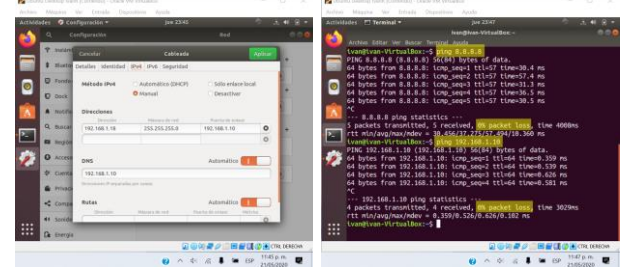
Actividades Configuración jue 23:45
Cancelar Cableada Aplicar
Detalles Identidad IPv4 IPv6 Seguridad
Método IPv4 Automático (DHCP) Sólo enlace local
Manual Desactivar
Direcciones
Dirección Máscara de red Puerta de enlace
192.168.1.10 255.255.255.0 192.168.1.10
DNS Automático
192.168.1.10
Rutas Automático
Red
Energía

Actividades Terminal jue 23:47
ivan@ivan-VirtualBox: ~
Archivo Editar Ver Buscar Terminal Ayuda
ivan@ivan-VirtualBox:~$ ping 8.8.8.8
PING 8.8.8.8 (8.8.8.8) 56(84) bytes of data.
64 bytes from 8.8.8.8: icmp_seq=1 ttl=57 time=30.4 ms
64 bytes from 8.8.8.8: icmp_seq=2 ttl=57 time=57.4 ms
64 bytes from 8.8.8.8: icmp_seq=3 ttl=57 time=31.3 ms
64 bytes from 8.8.8.8: icmp_seq=4 ttl=57 time=36.5 ms
64 bytes from 8.8.8.8: icmp_seq=5 ttl=57 time=30.5 ms
^C
--- 8.8.8.8 ping statistics ---
5 packets transmitted, 5 received, 0% packet loss, time 4008ms
rtt min/avg/max/mdev = 30.456/37.275/57.494/10.360 ms
ivan@ivan-VirtualBox:~$ ping 192.168.1.10
PING 192.168.1.10 (192.168.1.10) 56(84) bytes of data.
64 bytes from 192.168.1.10: icmp_seq=1 ttl=64 time=0.359 ms
64 bytes from 192.168.1.10: icmp_seq=2 ttl=64 time=0.539 ms
64 bytes from 192.168.1.10: icmp_seq=3 ttl=64 time=0.626 ms
64 bytes from 192.168.1.10: icmp_seq=4 ttl=64 time=0.581 ms
^C
--- 192.168.1.10 ping statistics ---
4 packets transmitted, 4 received, 0% packet loss, time 3029ms
rtt min/avg/max/mdev = 0.359/0.526/0.626/0.102 ms
ivan@ivan-VirtualBox:~$

CTRL DERECHA
ESP 11:47 p. m. 21/05/2020